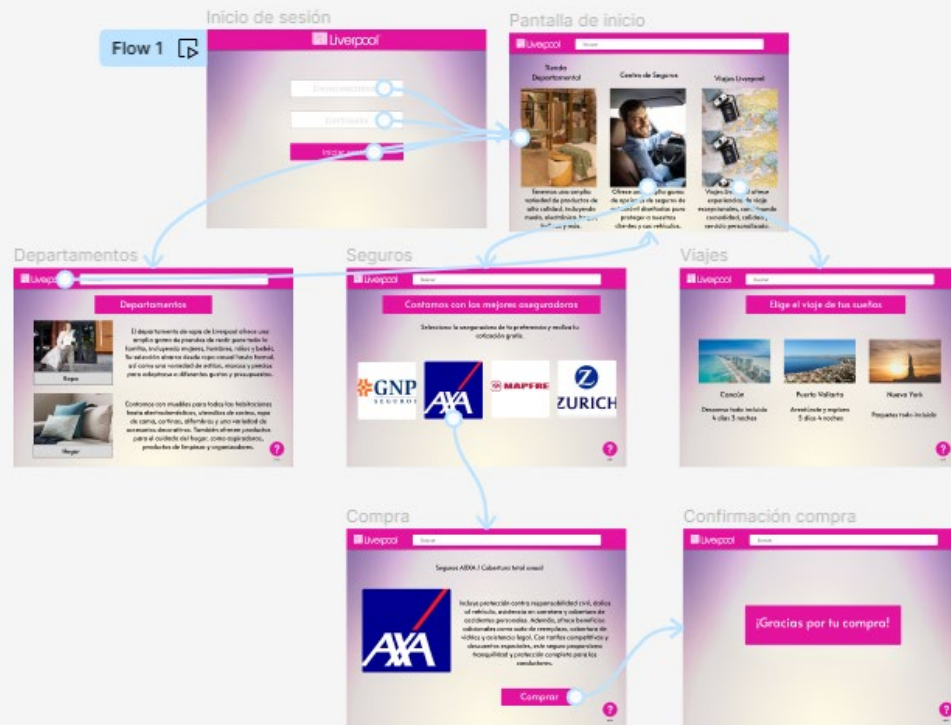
Flow 1

Inicio de sesión

Liverpool

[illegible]

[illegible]

Iniciar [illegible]

Pantalla de inicio

Liverpool

Buscar

Tienda Departamental

Centro de Seguros

Viajes Liverpool

Tenemos una amplia variedad de productos de alta calidad. Incluyendo moda, electrónica, hogar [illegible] y más.

Ofrece una amplia gama de opciones de seguros de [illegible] diseñados para proteger a nuestros clientes y sus vehículos.

Viajes Liverpool ofrece experiencias de viaje excepcionales, combinando comodidad, calidad y servicio personalizado.

Departamentos

Liverpool

Departamentos

Ropa

El departamento de ropa de Liverpool ofrece una amplia gama de prendas de vestir para toda la familia, incluyendo mujeres, hombres, niños y bebés. Su selección abarca desde ropa casual hasta formal, así como una variedad de estilos, marcas y precios para adaptarse a diferentes gustos y presupuestos.

Hogar

Contamos con muebles para todas las habitaciones hasta electrodomésticos, utensilios de cocina, ropa de cama, cortinas, alfombras y una variedad de accesorios decorativos. También ofrecen productos para el cuidado del hogar, como aspiradoras, productos de limpieza y organizadores.

Seguros

Liverpool

Buscar

Contamos con las mejores aseguradoras

Seleccione la aseguradora de tu preferencia y realiza tu cotización gratis.

GNP SEGUROS

AXA

MAPFRE

ZURICH

Viajes

Liverpool

Buscar

Elige el viaje de tus sueños

Cancún

Descanso todo incluido 4 días 3 noches

Puerto Vallarta

Aventúrate y explora 5 días 4 noches

Nueva York

Paquetes todo incluido

Compra

Liverpool

Buscar

Seguros AXA / Cobertura total anual

AXA

Incluye protección contra responsabilidad civil, daños al vehículo, asistencia en carretera y cobertura de accidentes personales. Además, ofrece beneficios adicionales como auto de reemplazo, cobertura de vidrios y asistencia legal. Con tarifas competitivas y descuentos especiales, este seguro proporciona tranquilidad y protección completa para los conductores.

Comprar

Confirmación compra

Liverpool

Buscar

¡Gracias por tu compra!